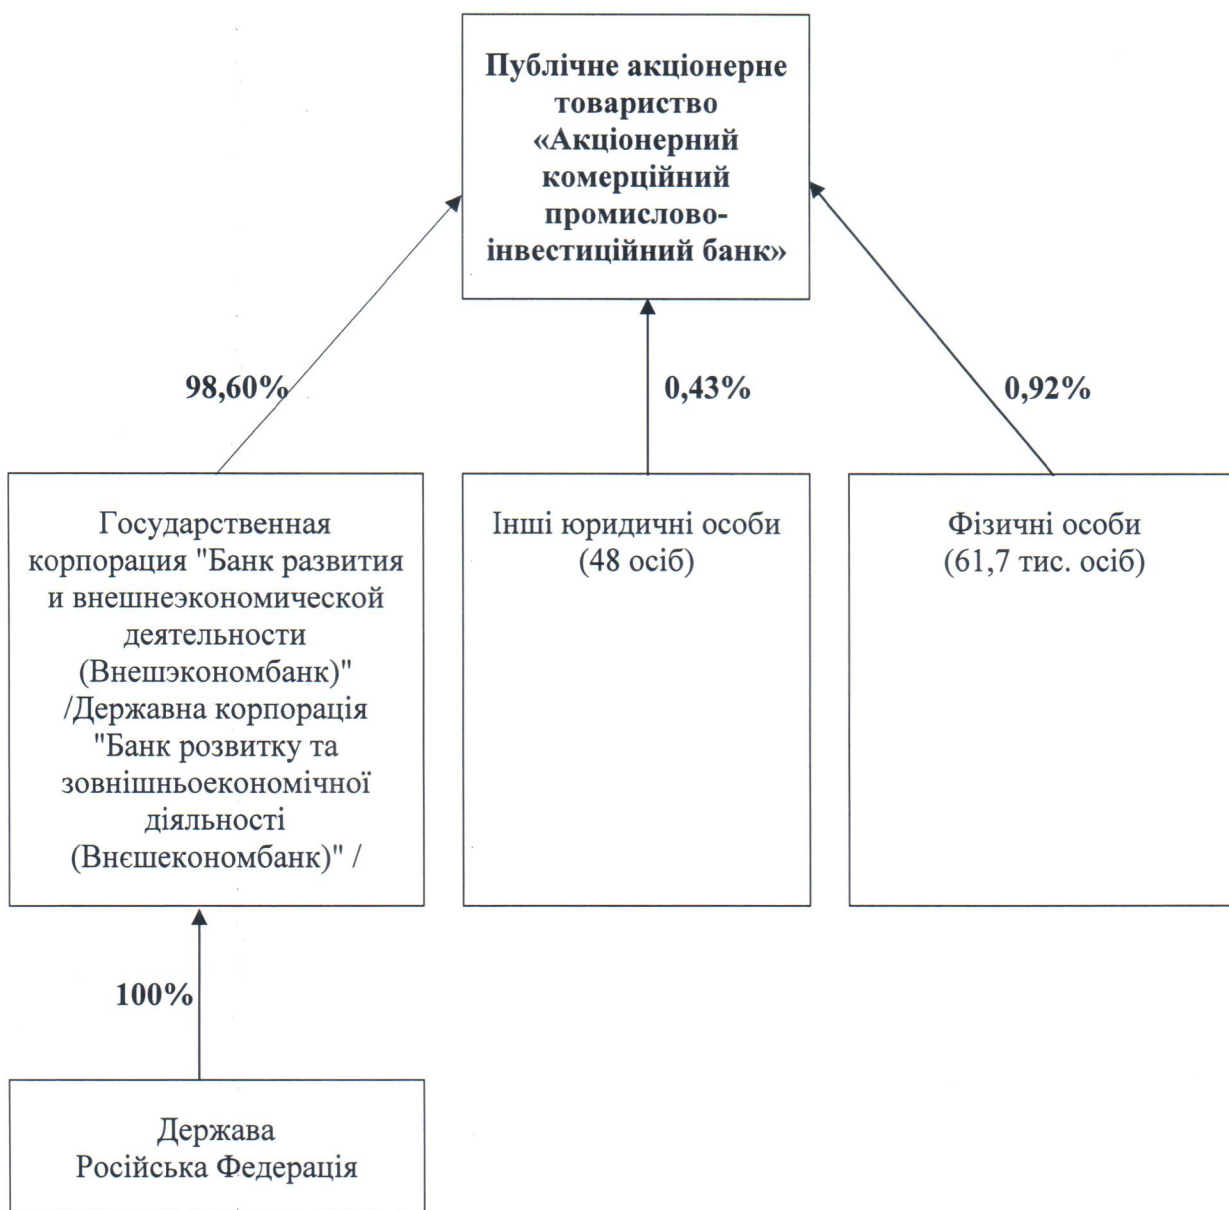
Публічне акціонерне товариство «Акціонерний комерційний промислово-інвестиційний банк»

98,60%

0,43%

0,92%

Государственная корпорация "Банк развития и внешнеэкономической деятельности (Внешэкономбанк)" /Державна корпорація "Банк розвитку та зовнішньоекономічної діяльності (Внєшекономбанк)" /

Інші юридичні особи (48 осіб)

Фізичні особи (61,7 тис. осіб)

100%

Держава Російська Федерація